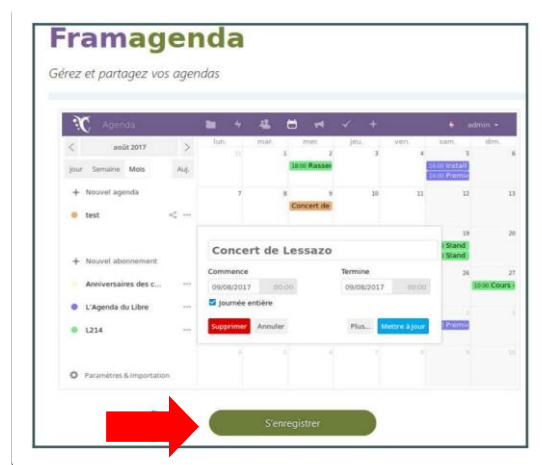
Framagenda

Gérez et partagez vos agendas

Agenda

admin

août 2017

Jour Semaine Mois Auj.

+ Nouvel agenda

test

+ Nouvel abonnement

Anniversaires des c...

L'Agenda du Libre

L214

Paramètres & Importation

| lun. | mar. | mer. | jeu. | ven. | sam. | dim. |
|---|---|---|---|---|---|---|
| 31 | 1 | 2 18:00 Rassen | 3 | 4 | 5 14:00 Install 14:00 Premie | 6 |
| 7 | 8 | 9 Concert de | 10 | 11 | 12 | 13 |
| | | | | | 19 Stand Stand | 20 |
| | | | | | 26 | 27 10:00 Cours |
| | | | | | Premie | 3 |
| 4 | 5 | 6 | 7 | 8 | 9 | 10 |

Concert de Lessazo

Commence
09/08/2017 00:00

Termine
09/08/2017 00:00

Journée entière

Supprimer Annuler Plus... Mettre à jour

S'enregistrer